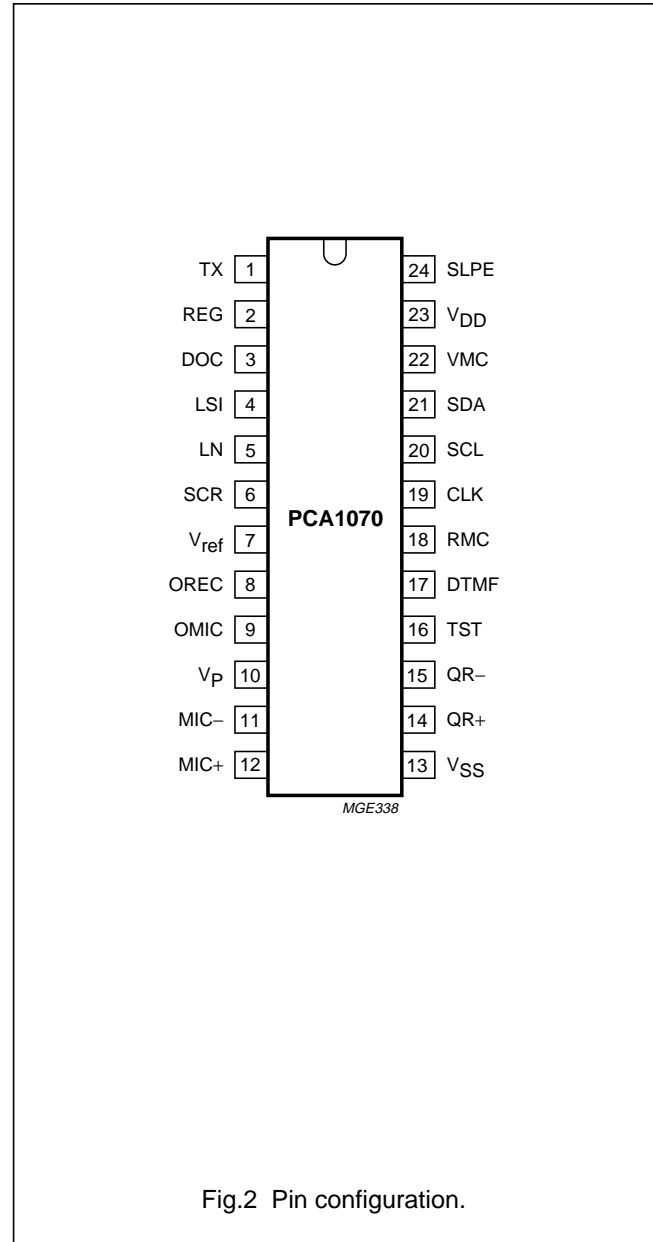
TX 1
REG 2
DOC 3
LSI 4
LN 5
SCR 6
$V_{ref}$ 7
OREC 8
OMIC 9
$V_P$ 10
MIC− 11
MIC+ 12

PCA1070

24 SLPE
23 $V_{DD}$
22 VMC
21 SDA
20 SCL
19 CLK
18 RMC
17 DTMF
16 TST
15 QR−
14 QR+
13 $V_{SS}$

MGE338

Fig.2 Pin configuration.